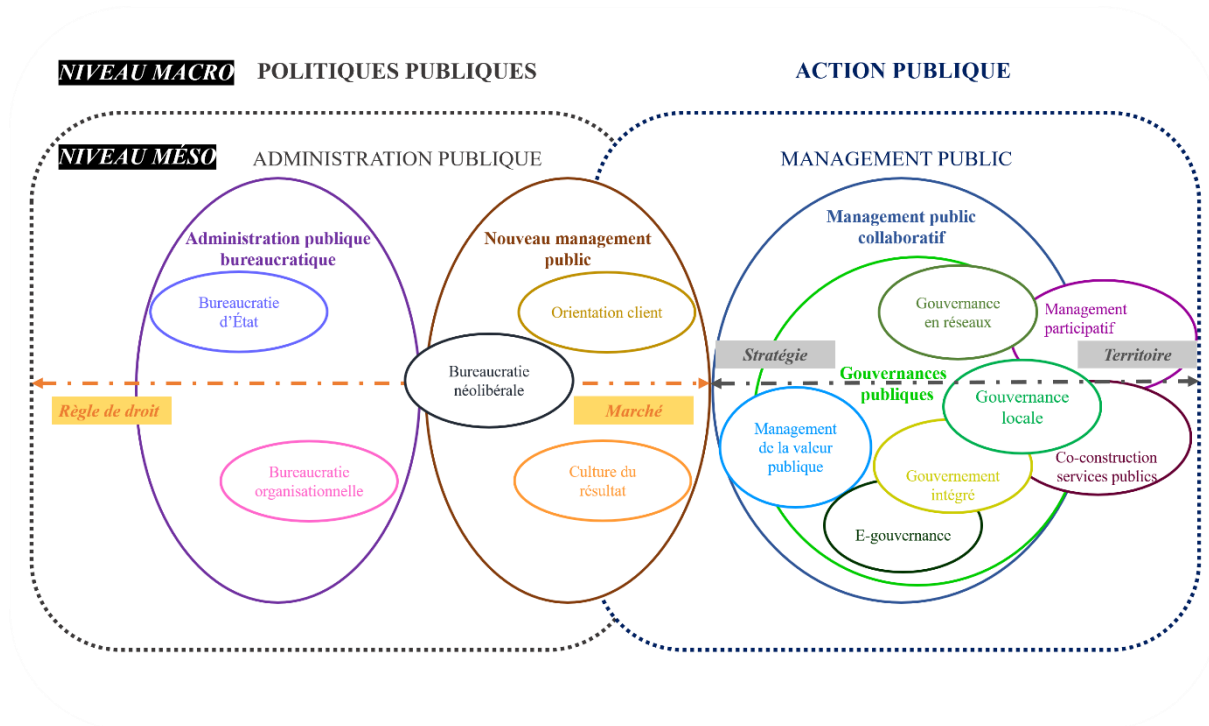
NIVEAU MACRO POLITIQUES PUBLIQUES

ACTION PUBLIQUE

NIVEAU MÉSO ADMINISTRATION PUBLIQUE

MANAGEMENT PUBLIC

Administration publique bureaucratique

Bureaucratie d'État

Bureaucratie organisationnelle

Règle de droit

Nouveau management public

Orientation client

Bureaucratie néolibérale

Marché

Culture du résultat

Management public collaboratif

Gouvernance en réseaux

Management participatif

Stratégie

Territoire

Gouvernances publiques

Gouvernance locale

Management de la valeur publique

Gouvernement intégré

Co-construction services publics

E-gouvernance